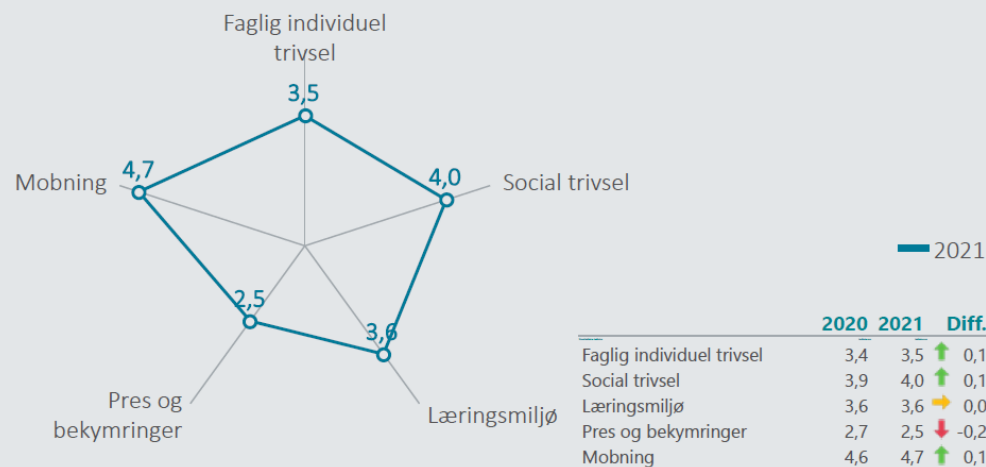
Faglig individuel trivsel

3,5

Mobning

4,7

4,0

Social trivsel

2,5

3,6

Pres og bekymringer

Læringsmiljø

2021

| | 2020 | 2021 | Diff. |
|---|---|---|---|
| Faglig individuel trivsel | 3,4 | 3,5 | 0,1 |
| Social trivsel | 3,9 | 4,0 | 0,1 |
| Læringsmiljø | 3,6 | 3,6 | 0,0 |
| Pres og bekymringer | 2,7 | 2,5 | -0,2 |
| Mobning | 4,6 | 4,7 | 0,1 |